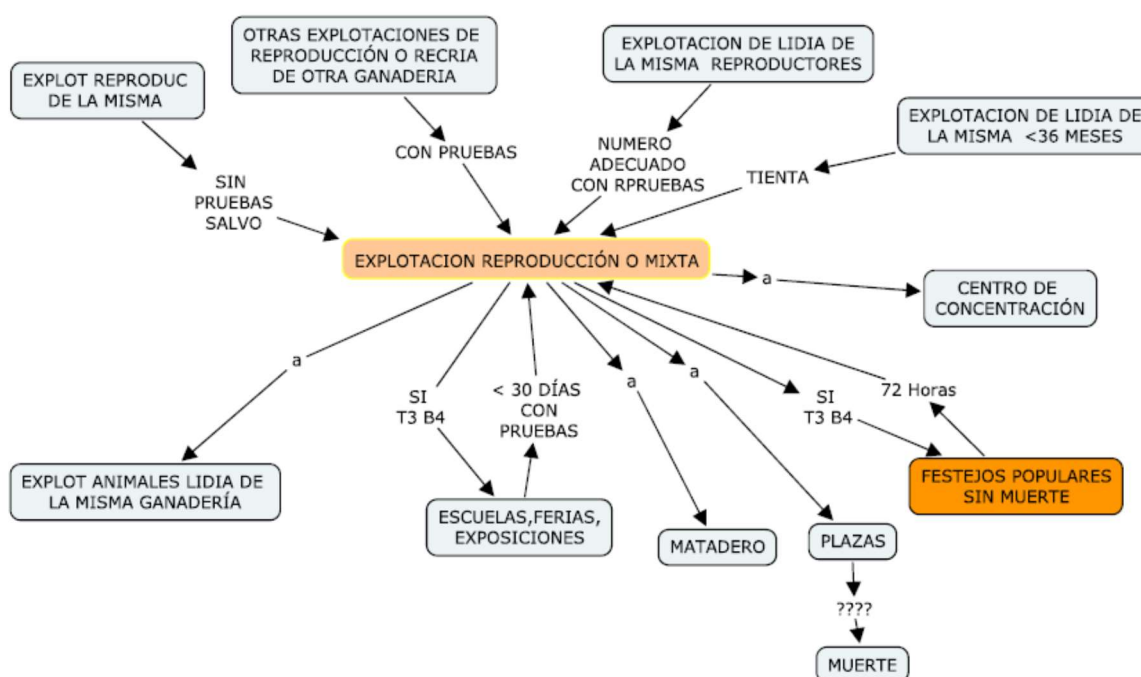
OTRAS EXPLOTACIONES DE REPRODUCCIÓN O RECRIA DE OTRA GANADERIA

EXPLOTACION DE LIDIA DE LA MISMA REPRODUCTORES

EXPLOT REPRODUC DE LA MISMA

EXPLOTACION DE LIDIA DE LA MISMA <36 MESES

CON PRUEBAS

NUMERO ADECUADO CON RPRUEBAS

SIN PRUEBAS SALVO

TIENTA

EXPLOTACION REPRODUCCIÓN O MIXTA

a

CENTRO DE CONCENTRACIÓN

a

SI T3 B4

< 30 DÍAS CON PRUEBAS

a

a

SI T3 B4

72 Horas

EXPLOT ANIMALES LIDIA DE LA MISMA GANADERÍA

ESCUELAS,FERIAS, EXPOSICIONES

MATADERO

PLAZAS

FESTEJOS POPULARES SIN MUERTE

????

MUERTE